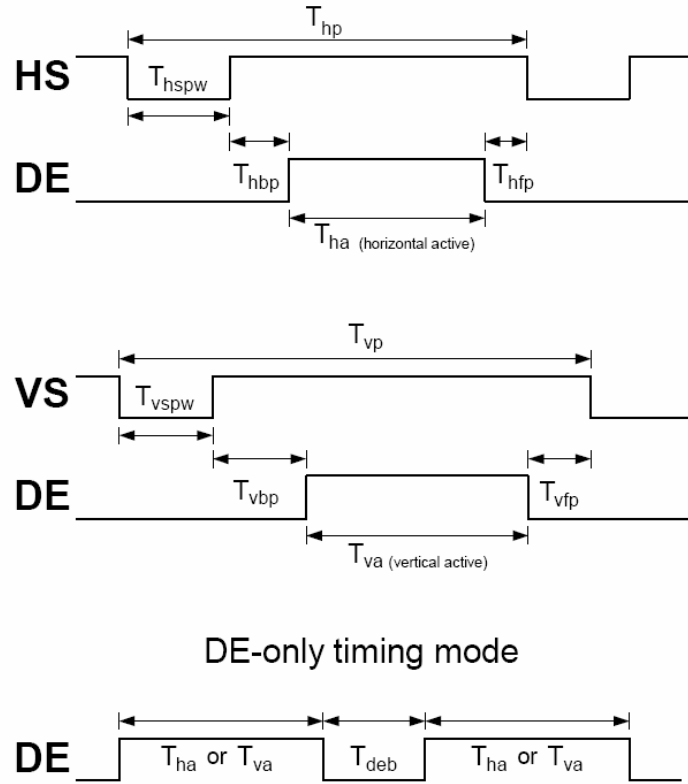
$T_{hp}$

HS

$T_{hspw}$

DE

$T_{hbp}$

$T_{hfp}$

$T_{ha}$ (horizontal active)

$T_{vp}$

VS

$T_{vspw}$

DE

$T_{vbp}$

$T_{vfp}$

$T_{va}$ (vertical active)

DE-only timing mode

DE

$T_{ha}$ or $T_{va}$

$T_{deb}$

$T_{ha}$ or $T_{va}$